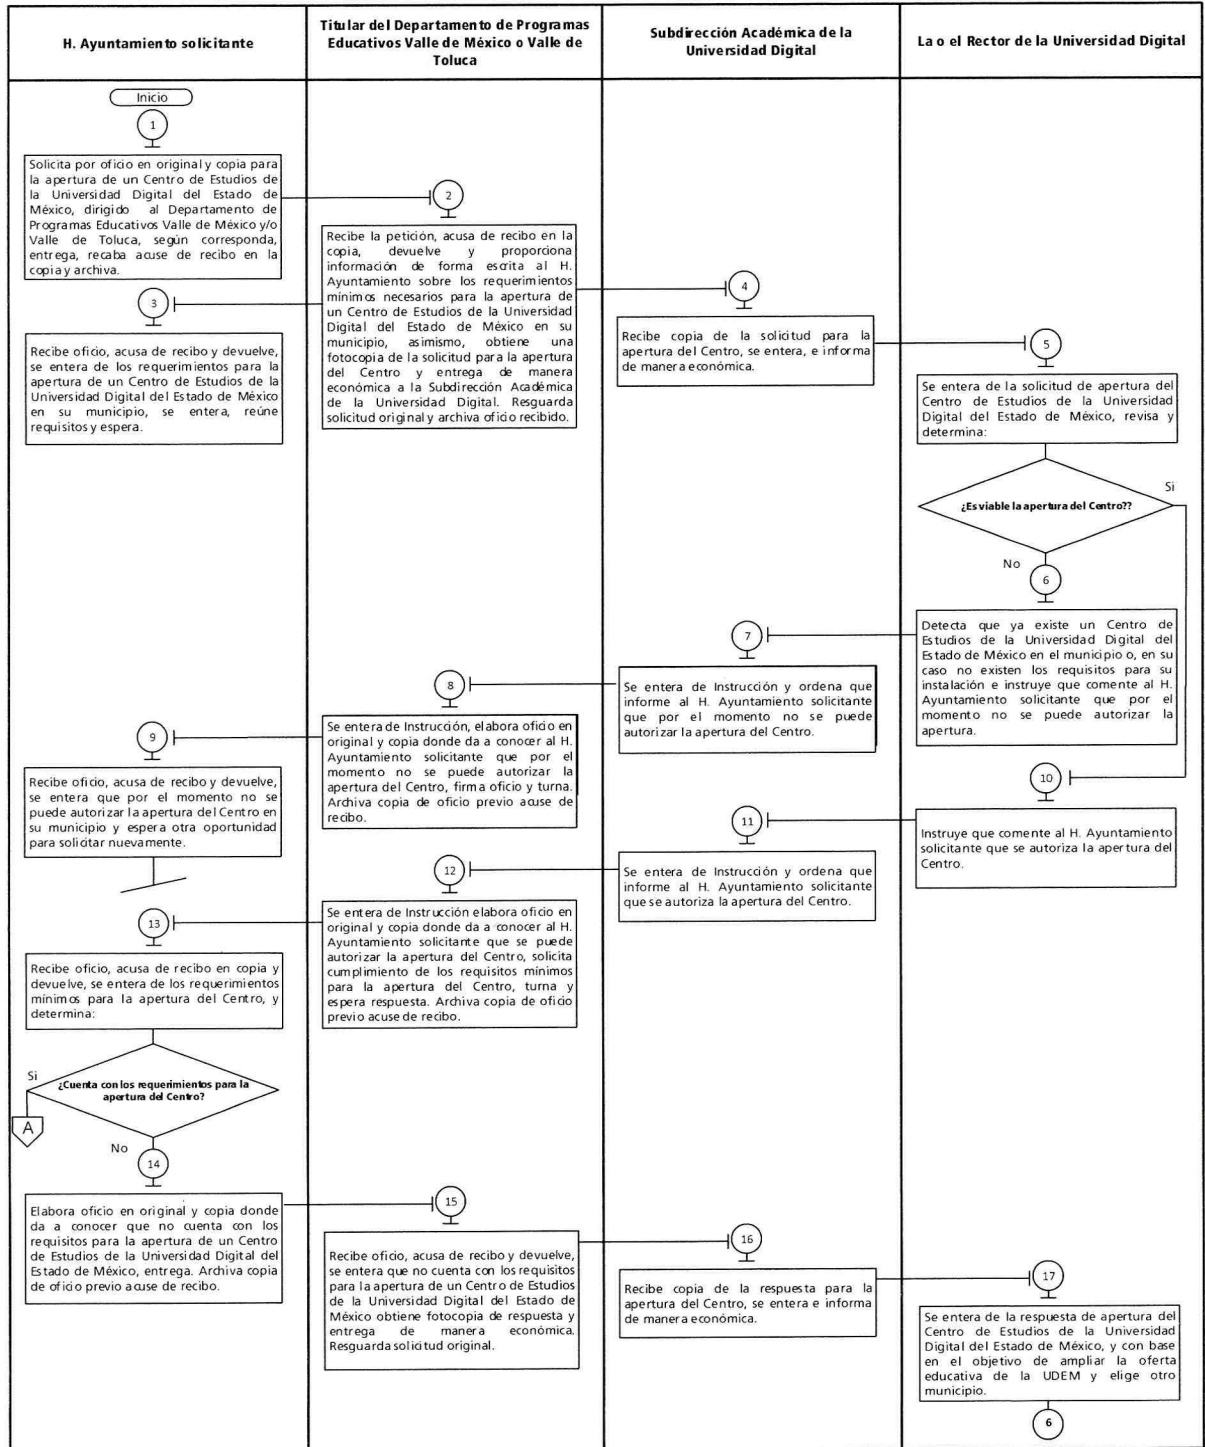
H. Ayuntamiento solicitante

Titular del Departamento de Programas Educativos Valle de México o Valle de Toluca

Subdirección Académica de la Universidad Digital

La o el Rector de la Universidad Digital

Inicio

1

Solicita por oficio en original y copia para la apertura de un Centro de Estudios de la Universidad Digital del Estado de México, dirigido al Departamento de Programas Educativos Valle de México y/o Valle de Toluca, según corresponda, entrega, recaba acuse de recibo en la copia y archiva.

2

Recibe la petición, acusa de recibo en la copia, devuelve y proporciona información de forma escrita al H. Ayuntamiento sobre los requerimientos mínimos necesarios para la apertura de un Centro de Estudios de la Universidad Digital del Estado de México en su municipio, asimismo, obtiene una fotocopia de la solicitud para la apertura del Centro y entrega de manera económica a la Subdirección Académica de la Universidad Digital. Resguarda solicitud original y archiva oficio recibido.

3

Recibe oficio, acusa de recibo y devuelve, se entera de los requerimientos para la apertura de un Centro de Estudios de la Universidad Digital del Estado de México en su municipio, se entera, reúne requisitos y espera.

4

Recibe copia de la solicitud para la apertura del Centro, se entera, e informa de manera económica.

5

Se entera de la solicitud de apertura del Centro de Estudios de la Universidad Digital del Estado de México, revisa y determina:

¿Es viable la apertura del Centro??

Si

No

6

Detecta que ya existe un Centro de Estudios de la Universidad Digital del Estado de México en el municipio o, en su caso no existen los requisitos para su instalación e instruye que comente al H. Ayuntamiento solicitante que por el momento no se puede autorizar la apertura.

7

Se entera de Instrucción y ordena que informe al H. Ayuntamiento solicitante que por el momento no se puede autorizar la apertura del Centro.

8

Se entera de Instrucción, elabora oficio en original y copia donde da a conocer al H. Ayuntamiento solicitante que por el momento no se puede autorizar la apertura del Centro, firma oficio y turna. Archiva copia de oficio previo acuse de recibo.

9

Recibe oficio, acusa de recibo y devuelve, se entera que por el momento no se puede autorizar la apertura del Centro en su municipio y espera otra oportunidad para solicitar nuevamente.

10

11

Instruye que comente al H. Ayuntamiento solicitante que se autoriza la apertura del Centro.

Se entera de Instrucción y ordena que informe al H. Ayuntamiento solicitante que se autoriza la apertura del Centro.

12

Se entera de Instrucción elabora oficio en original y copia donde da a conocer al H. Ayuntamiento solicitante que se puede autorizar la apertura del Centro, solicita cumplimiento de los requisitos mínimos para la apertura del Centro, turna y espera respuesta. Archiva copia de oficio previo acuse de recibo.

13

Recibe oficio, acusa de recibo en copia y devuelve, se entera de los requerimientos mínimos para la apertura del Centro, y determina:

¿Cuenta con los requerimientos para la apertura del Centro?

Si

A

No

14

Elabora oficio en original y copia donde da a conocer que no cuenta con los requisitos para la apertura de un Centro de Estudios de la Universidad Digital del Estado de México, entrega. Archiva copia de oficio previo acuse de recibo.

15

Recibe oficio, acusa de recibo y devuelve, se entera que no cuenta con los requisitos para la apertura de un Centro de Estudios de la Universidad Digital del Estado de México obtiene fotocopia de respuesta y entrega de manera económica. Resguarda solicitud original.

16

Recibe copia de la respuesta para la apertura del Centro, se entera e informa de manera económica.

17

Se entera de la respuesta de apertura del Centro de Estudios de la Universidad Digital del Estado de México, y con base en el objetivo de ampliar la oferta educativa de la UDEM y elige otro municipio.

6